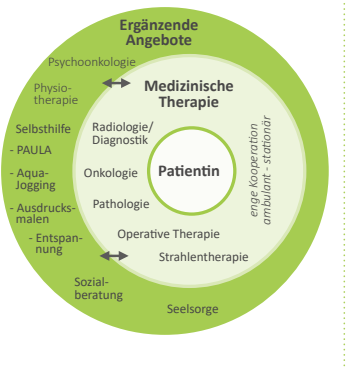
Ergänzende Angebote

Psychoonkologie

Physiotherapie

Selbsthilfe
- PAULA
- Aqua-Jogging
- Ausdrucksmalen
- Entspannung

Sozialberatung

Seelsorge

Medizinische Therapie

Radiologie/ Diagnostik

Onkologie

Pathologie

Patientin

Operative Therapie

Strahlentherapie

enge Kooperation ambulant - stationär